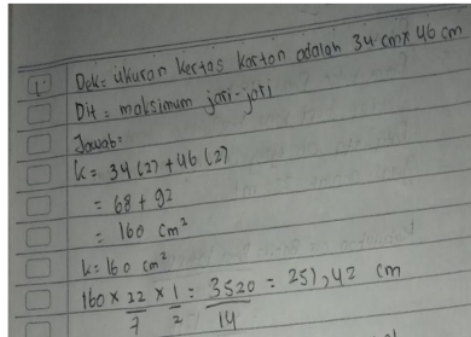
1. Dik: ukuran kertas karton adalah 34 cm x 46 cm
Dit: maksimum jari-jari
Jawab:
$k = 34(2) + 46(2)$
$= 68 + 92$
$= 160 \text{ cm}^2$
$k = 160 \text{ cm}^2$
$160 \times \frac{22}{7} \times \frac{1}{2} = \frac{3520}{14} = 251,42$ cm